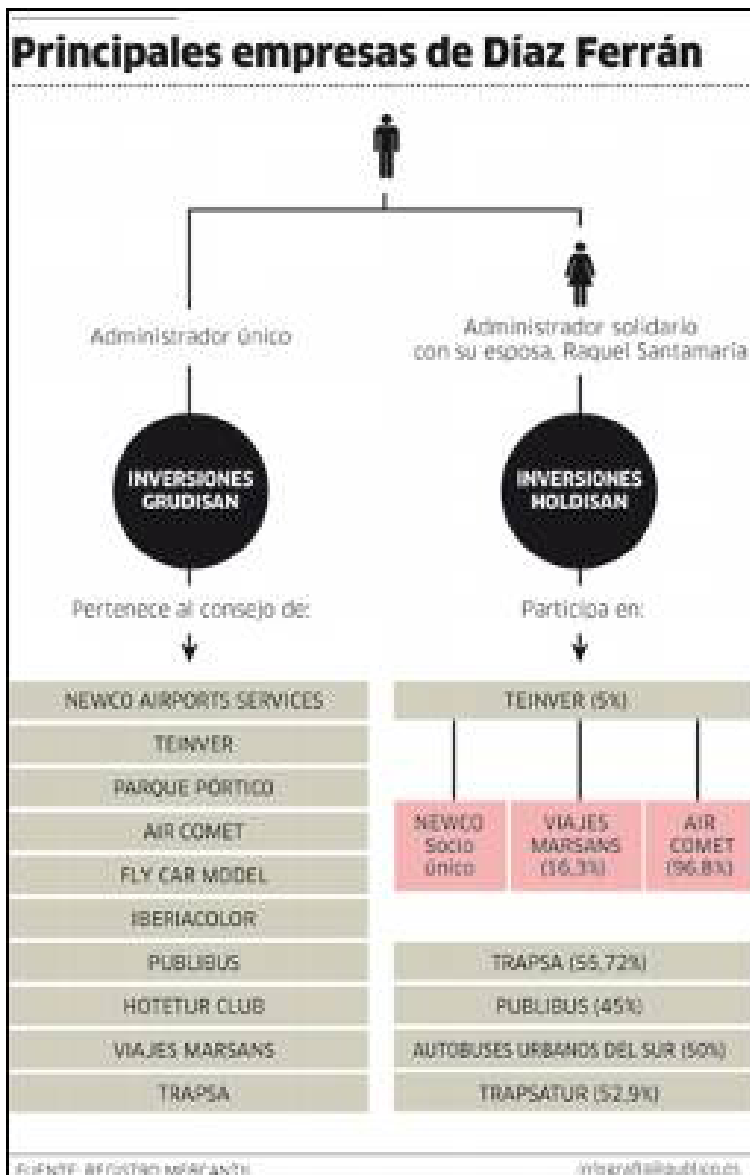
Principales empresas de Díaz Ferrán

Administrador único

Administrador solidario con su esposa, Raquel Santamaría

INVERSIONES GRUDISAN

INVERSIONES HOLDISAN

Pertenece al consejo de:

Participa en:

NEWCO AIRPORTS SERVICES
TEINVER
PARQUE PÓRTICO
AIR COMET
FLY CAR MODEL
IBERIACOLOR
PUBLIBUS
HOTETUR CLUB
VIAJES MARSANS
TRAPSA

TEINVER (5%)

NEWCO Socio único

VIAJES MARSANS (16.3%)

AIR COMET (96.8%)

TRAPSA (55.72%)
PUBLIBUS (45%)
AUTOBUSES URBANOS DEL SUR (50%)
TRAPSATUR (52.9%)

FUENTE: REGISTRO MERCANTIL

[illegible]